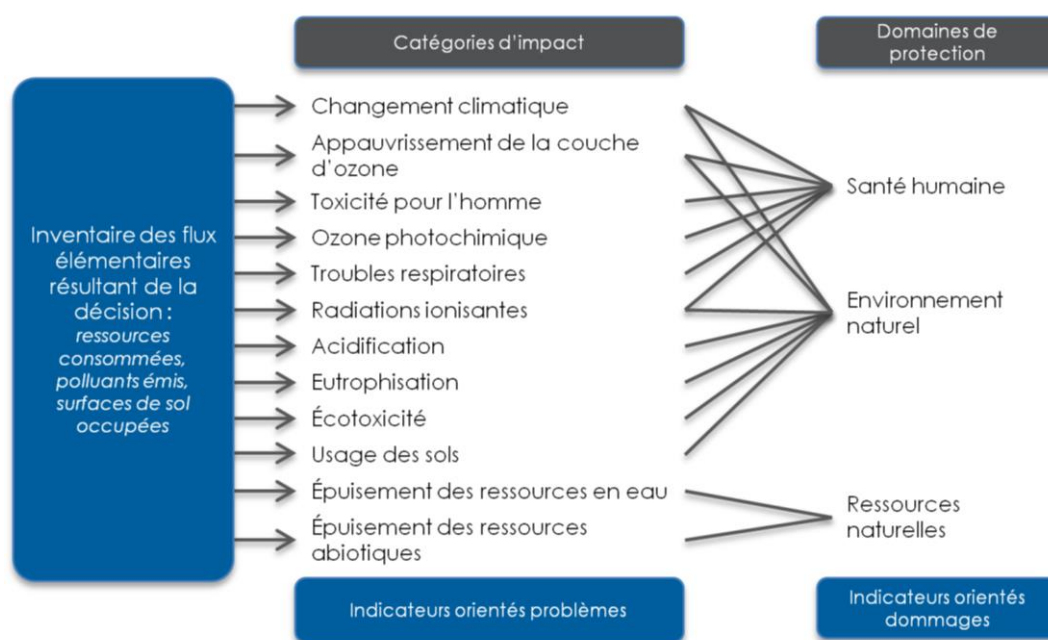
Catégories d'impact

Domaines de protection

Inventaire des flux élémentaires résultant de la décision : *ressources consommées, polluants émis, surfaces de sol occupées*

Changement climatique
Appauvrissement de la couche d'ozone
Toxicité pour l'homme
Ozone photochimique
Troubles respiratoires
Radiations ionisantes
Acidification
Eutrophisation
Écotoxicité
Usage des sols
Épuisement des ressources en eau
Épuisement des ressources abiotiques

Santé humaine

Environnement naturel

Ressources naturelles

Indicateurs orientés problèmes

Indicateurs orientés dommages